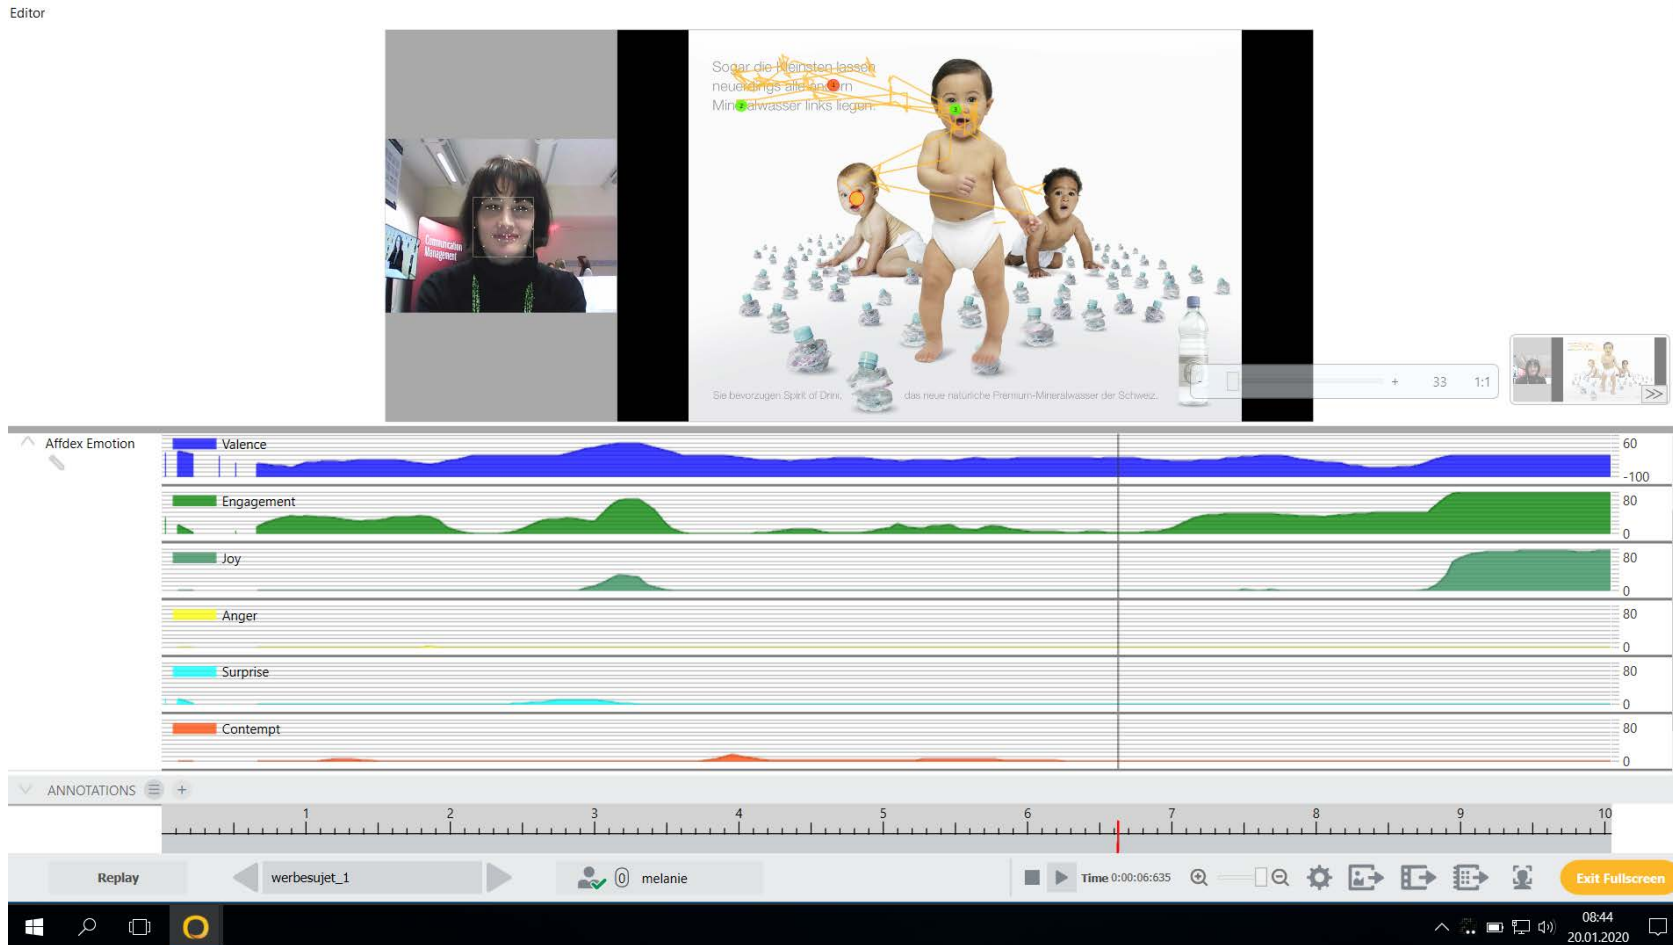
Editor

Sogar die Kleinsten lassen neuerdings alle anderen Mineralwasser links liegen.

Sie bevorzugen Spirit of Drini, das neue natürliche Premium-Mineralwasser der Schweiz.

Communication Management

+ 33 1:1

Affdex Emotion

Valence 60 -100

Engagement 80 0

Joy 80 0

Anger 80 0

Surprise 80 0

Contempt 80 0

ANNOTATIONS +

1 2 3 4 5 6 7 8 9 10

Replay werbesujet_1 0 melanie Time 0:00:06:635 Exit Fullscreen

08:44 20.01.2020